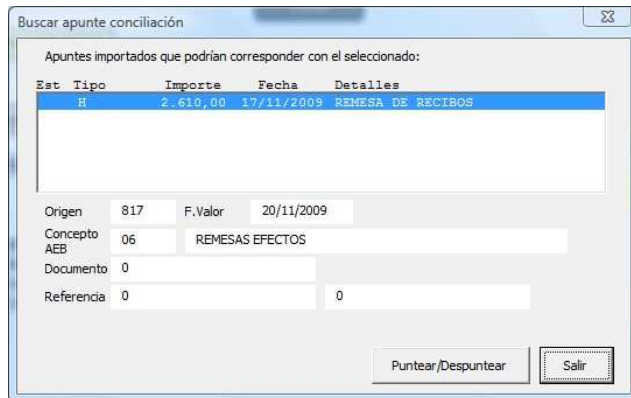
Buscar apunte conciliación

Apuntes importados que podrían corresponder con el seleccionado:

| Est | Tipo | Importe | Fecha | Detalles |
|---|---|---|---|---|
| | H | 2.610,00 | 17/11/2009 | REMESA DE RECIBOS |

Origen 817 F.Valor 20/11/2009

Concepto AEB 06 REMESAS EFECTOS

Documento 0

Referencia 0 0

Puntear/Despuntear

Salir